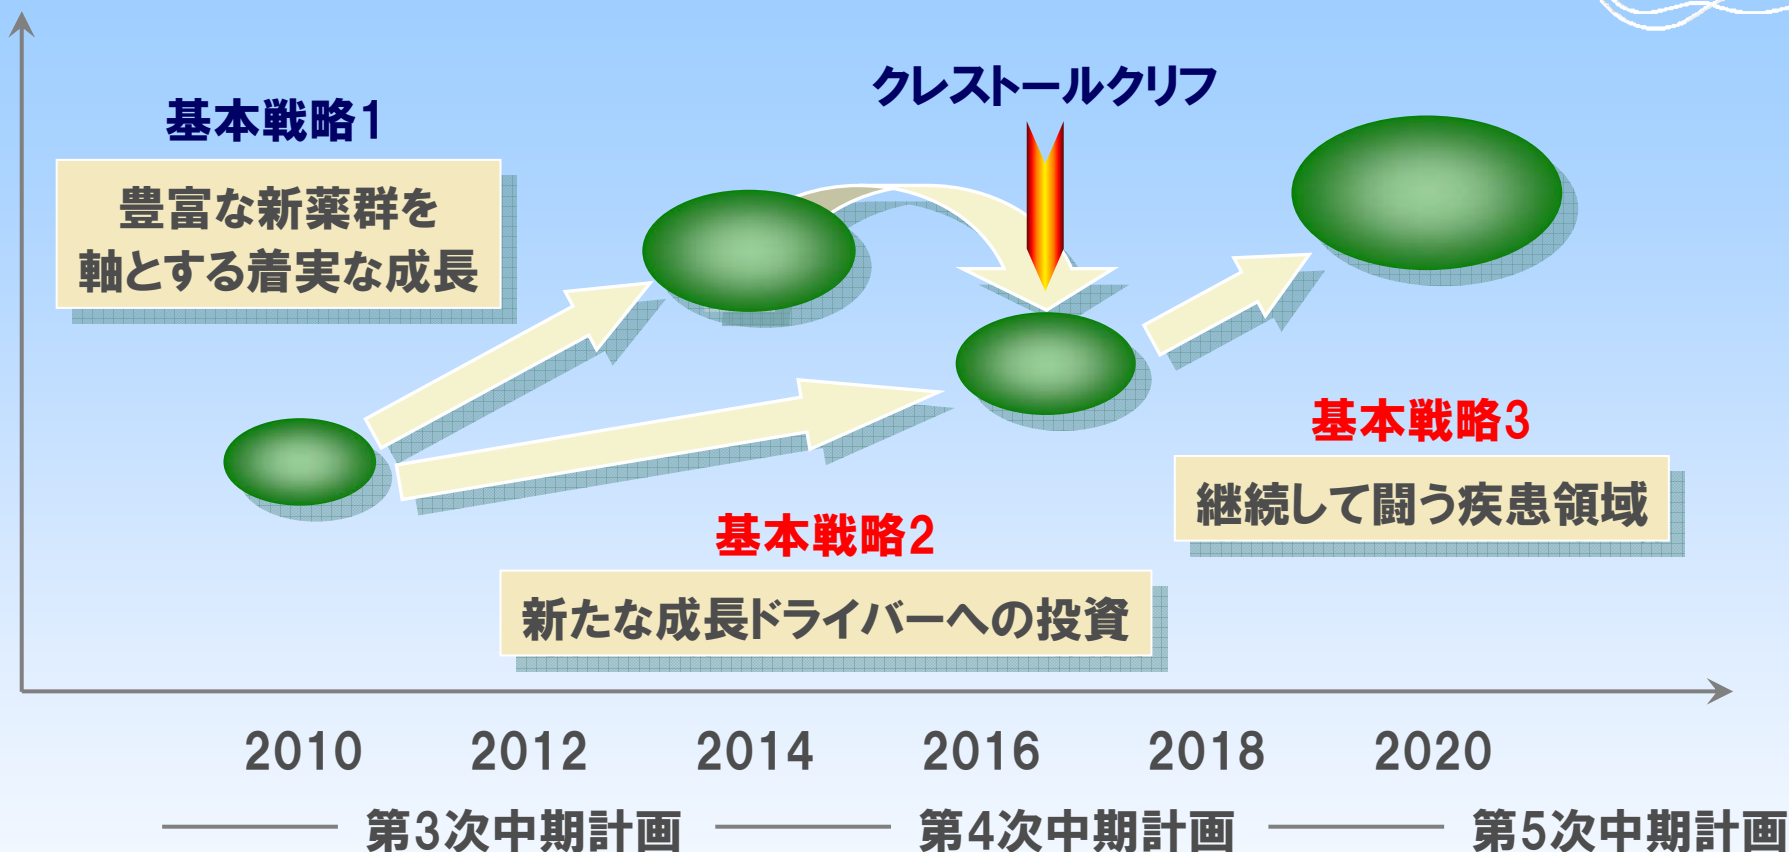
基本戦略1

豊富な新薬群を軸とする着実な成長

クレストールクリフ

基本戦略3

継続して闘う疾患領域

基本戦略2

新たな成長ドライバーへの投資

2010 2012 2014 2016 2018 2020

第3次中期計画 第4次中期計画 第5次中期計画